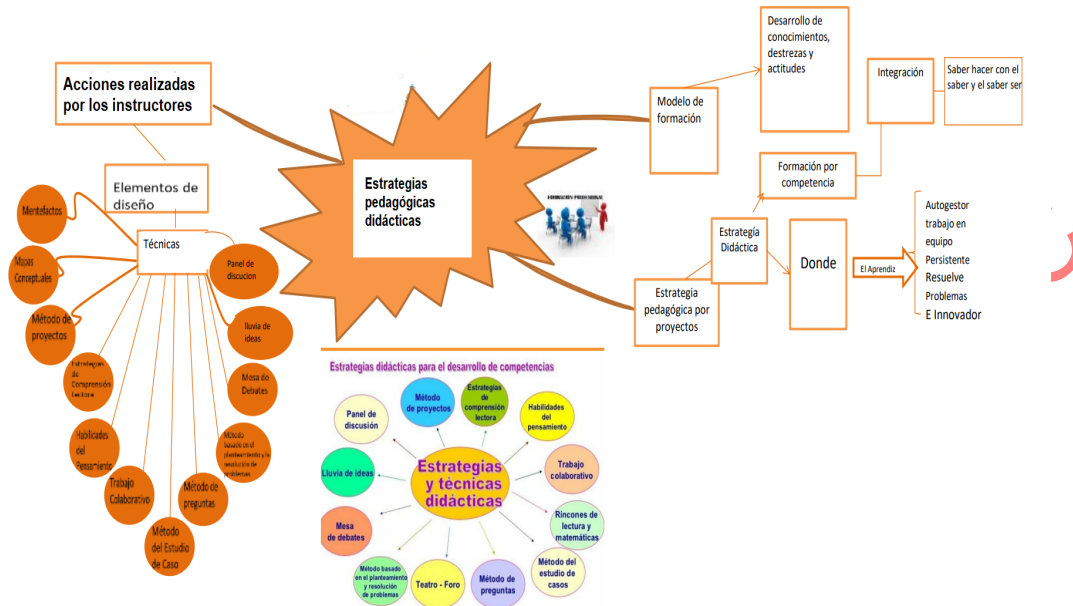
Acciones realizadas por los instructores

Elementos de diseño

Técnicas

Mentefactos

Mapas Conceptuales

Método de proyectos

Estrategias de Comprensión Lectora

Habilidades del Pensamiento

Trabajo Colaborativo

Método del Estudio de Caso

Método de preguntas

Método basado en el planteamiento y la resolución de problemas

Mesa de Debates

lluvia de ideas

Panel de discucion

Estrategias pedagógicas didácticas

Modelo de formación

Desarrollo de conocimientos, destrezas y actitudes

Integración

Saber hacer con el saber y el saber ser

Formación por competencia

Estrategia Didáctica

Donde

El Aprendiz

Autogestor
trabajo en equipo
Persistente
Resuelve
Problemas
E Innovador

Estrategia pedagógica por proyectos

Estrategias didácticas para el desarrollo de competencias

Estrategias y técnicas didácticas

Panel de discusión

Método de proyectos

Estrategias de comprensión lectora

Habilidades del pensamiento

Trabajo colaborativo

Rincones de lectura y matemáticas

Método del estudio de casos

Método de preguntas

Teatro - Foro

Método basado en el planteamiento y resolución de problemas

Mesa de debates

Lluvia de ideas